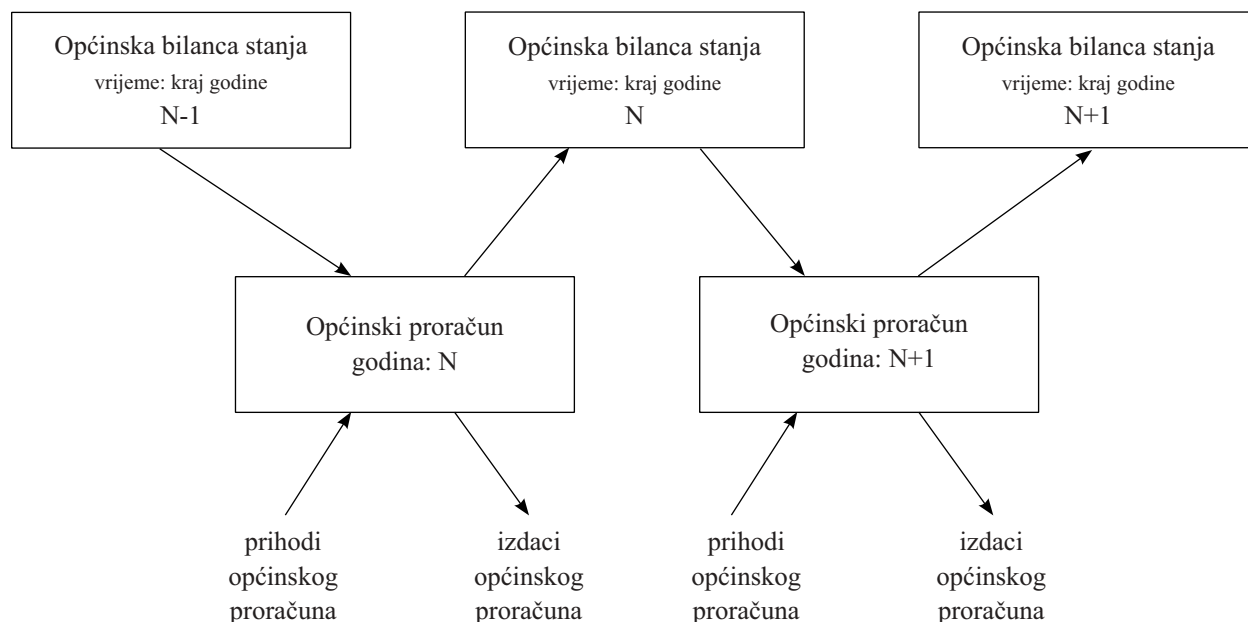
Općinska bilanca stanja
vrijeme: kraj godine
N-1

Općinska bilanca stanja
vrijeme: kraj godine
N

Općinska bilanca stanja
vrijeme: kraj godine
N+1

Općinski proračun
godina: N

Općinski proračun
godina: N+1

prihodi
općinskog
proračuna

izdaci
općinskog
proračuna

prihodi
općinskog
proračuna

izdaci
općinskog
proračuna